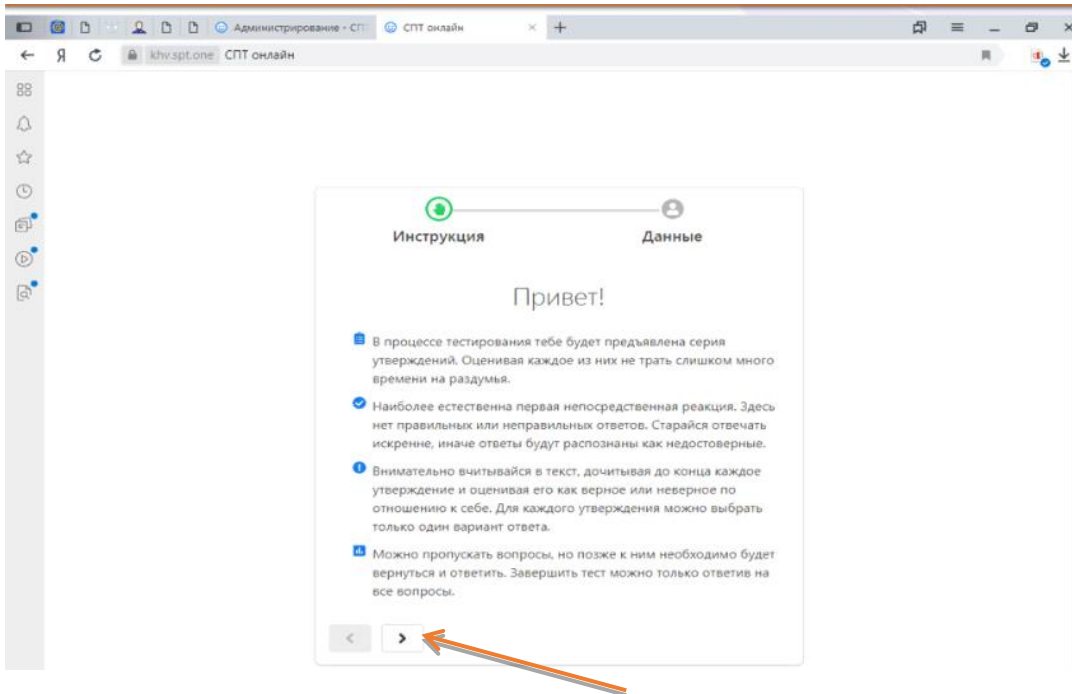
Администрирование - СП
СПТ онлайн
Я
khv.spt.one СПТ онлайн

Инструкция
Данные

Привет!

В процессе тестирования тебе будет предъявлена серия утверждений. Оценивая каждое из них не трать слишком много времени на раздумья.

Наиболее естественна первая непосредственная реакция. Здесь нет правильных или неправильных ответов. Старайся отвечать искренне, иначе ответы будут распознаны как недостоверные.

Внимательно вчитывайся в текст, дочитывая до конца каждое утверждение и оценивая его как верное или неверное по отношению к себе. Для каждого утверждения можно выбрать только один вариант ответа.

Можно пропускать вопросы, но позже к ним необходимо будет вернуться и ответить. Завершить тест можно только ответив на все вопросы.

<
>